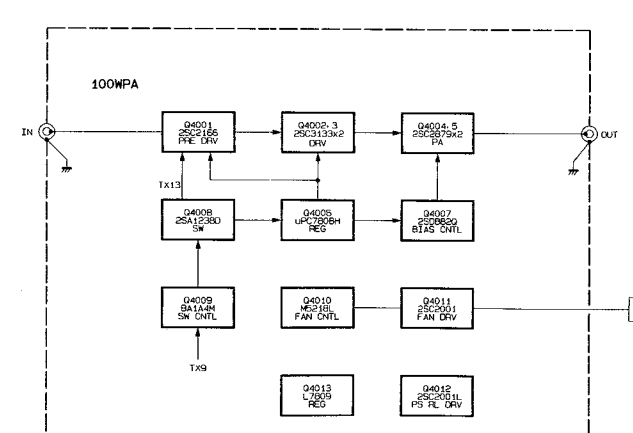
100WPA

IN

Q4001
2SC2166
PRE DRV

Q4002,3
2SC3133x2
DRV

Q4004,5
2SC2879x2
PA

OUT

TX13

Q4008
2SA1238D
SW

Q4006
uPC7808H
REG

Q4007
2SD882Q
BIAS CNTL

Q4009
BA1A4M
SW CNTL

Q4010
M5218L
FAN CNTL

Q4011
2SC2001
FAN DRV

TX9

Q4013
L7809
REG

Q4012
2SC2001L
PS RL DRV